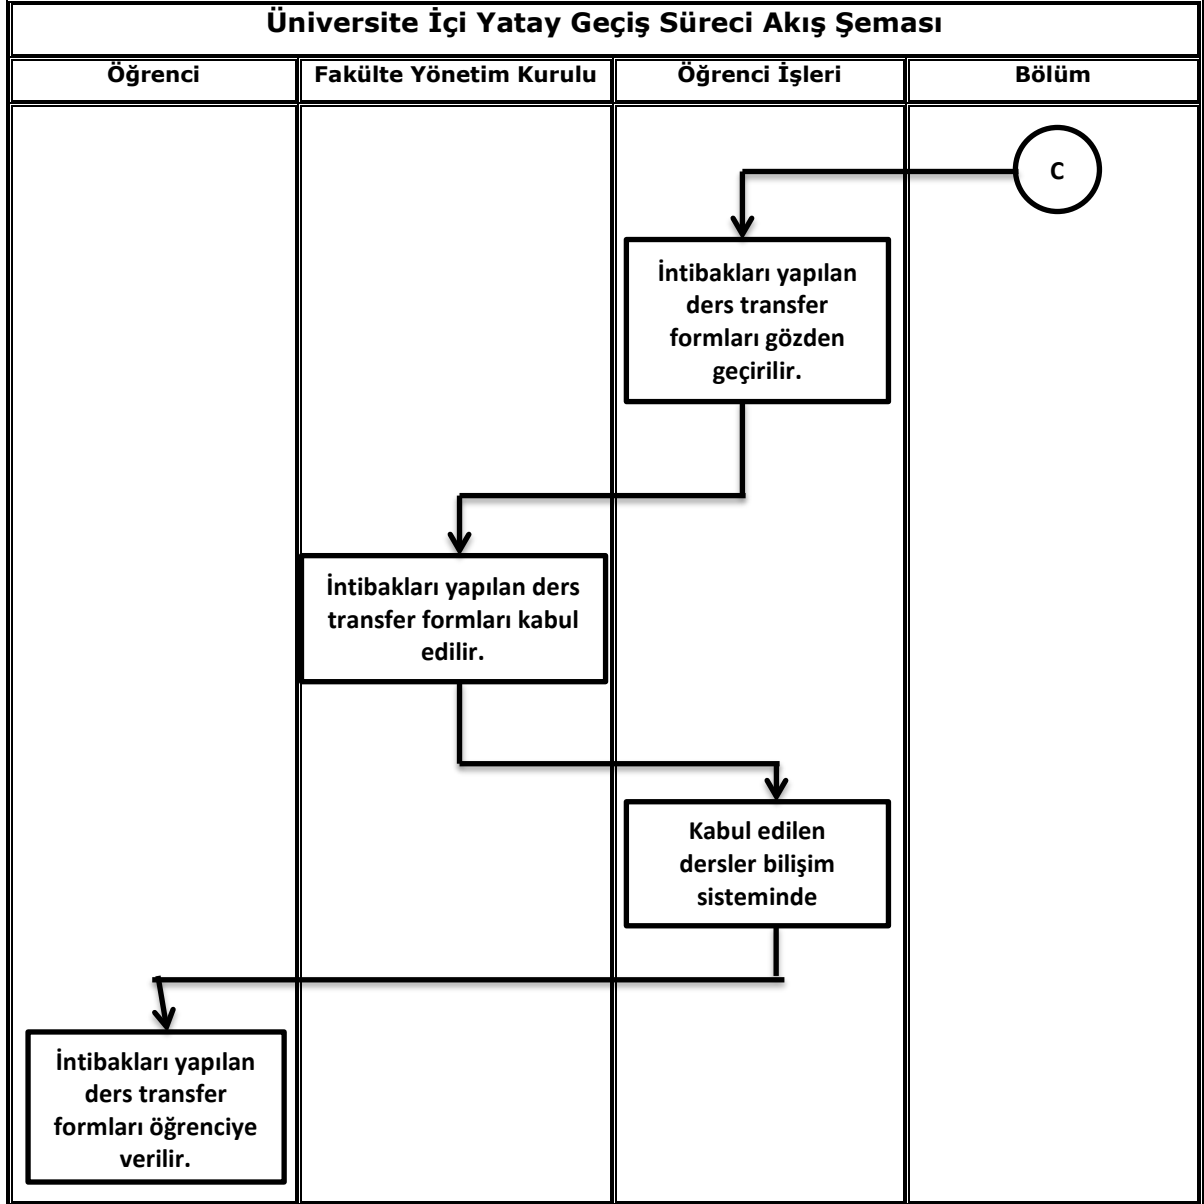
Üniversite İçi Yatay Geçiş Süreci Akış Şeması

| Öğrenci | Fakülte Yönetim Kurulu | Öğrenci İşleri | Bölüm |
|---|---|---|---|

C

İntibakları yapılan ders transfer formları gözden geçirilir.

İntibakları yapılan ders transfer formları kabul edilir.

Kabul edilen dersler bilişim sisteminde

İntibakları yapılan ders transfer formları öğrenciye verilir.